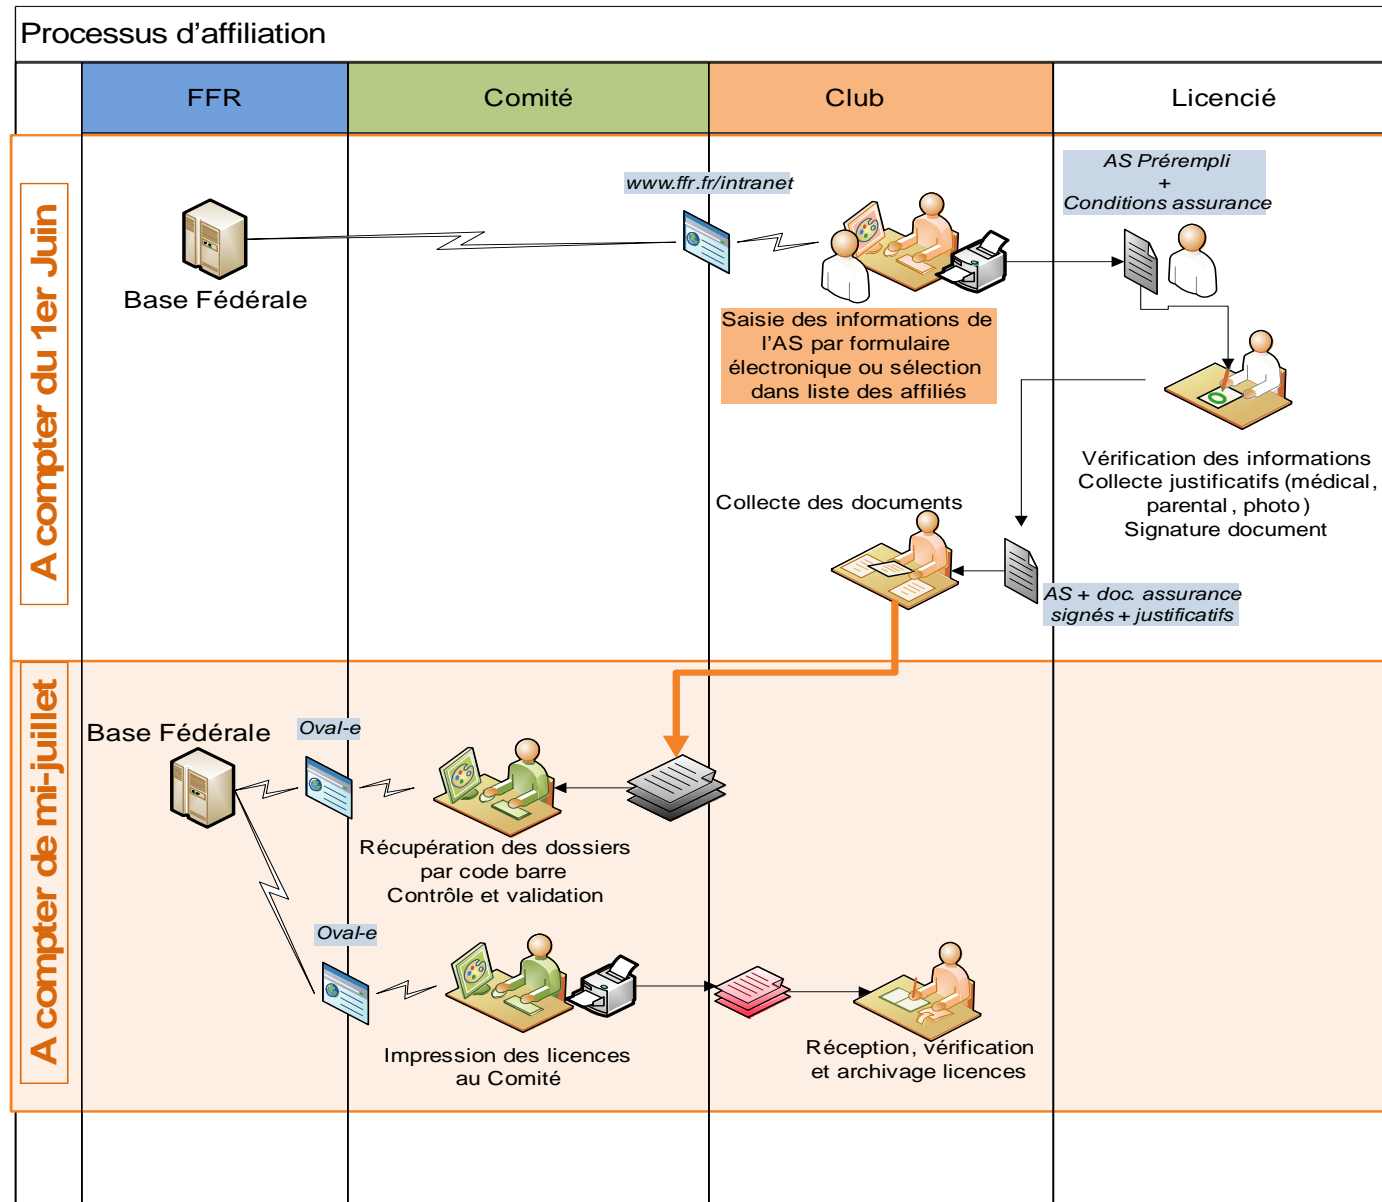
Processus d'affiliation

| FFR | Comité | Club | Licencié |
|---|---|---|---|

A compter du 1er Juin

Base Fédérale

www.ffr.fr/intranet

Saisie des informations de l'AS par formulaire électronique ou sélection dans liste des affiliés

AS Prérempli
+
Conditions assurance

Vérification des informations
Collecte justificatifs (médical, parental, photo)
Signature document

Collecte des documents

AS + doc. assurance signés + justificatifs

A compter de mi-juillet

Base Fédérale

Oval-e

Récupération des dossiers par code barre
Contrôle et validation

Oval-e

Impression des licences au Comité

Réception, vérification et archivage licences